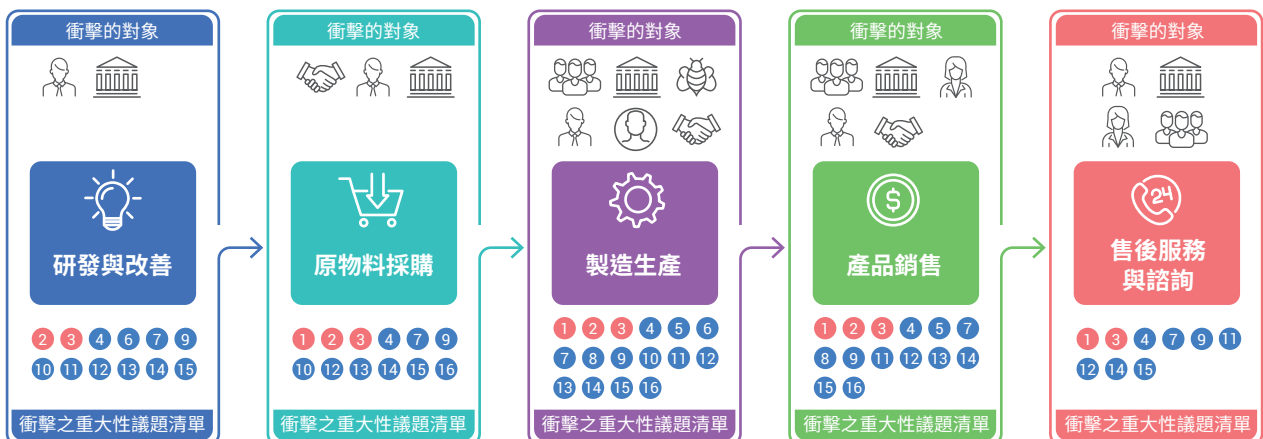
衝擊的對象

研發與改善

2 3 4 6 7 9
10 11 12 13 14 15

衝擊之重大性議題清單

衝擊的對象

原物料採購

1 2 3 4 7 9
10 12 13 14 15 16

衝擊之重大性議題清單

衝擊的對象

製造生產

1 2 3 4 5 6
7 8 9 10 11 12
13 14 15 16

衝擊之重大性議題清單

衝擊的對象

$

產品銷售

1 2 3 4 5 7
8 9 11 12 13 14
15 16

衝擊之重大性議題清單

衝擊的對象

24

售後服務與諮詢

1 3 4 7 9 11
12 14 15

衝擊之重大性議題清單